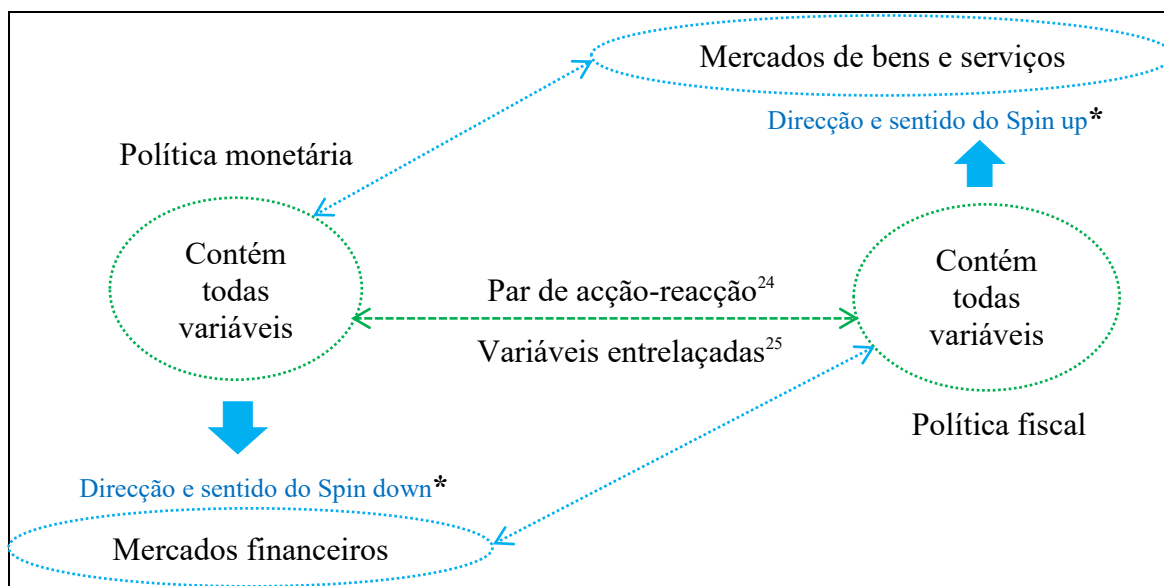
Mercados de bens e serviços

Direcção e sentido do Spin up*

Política monetária

Contém todas variáveis

Par de acção-reacção$^{24}$

Variáveis entrelaçadas$^{25}$

Contém todas variáveis

Política fiscal

Direcção e sentido do Spin down*

Mercados financeiros